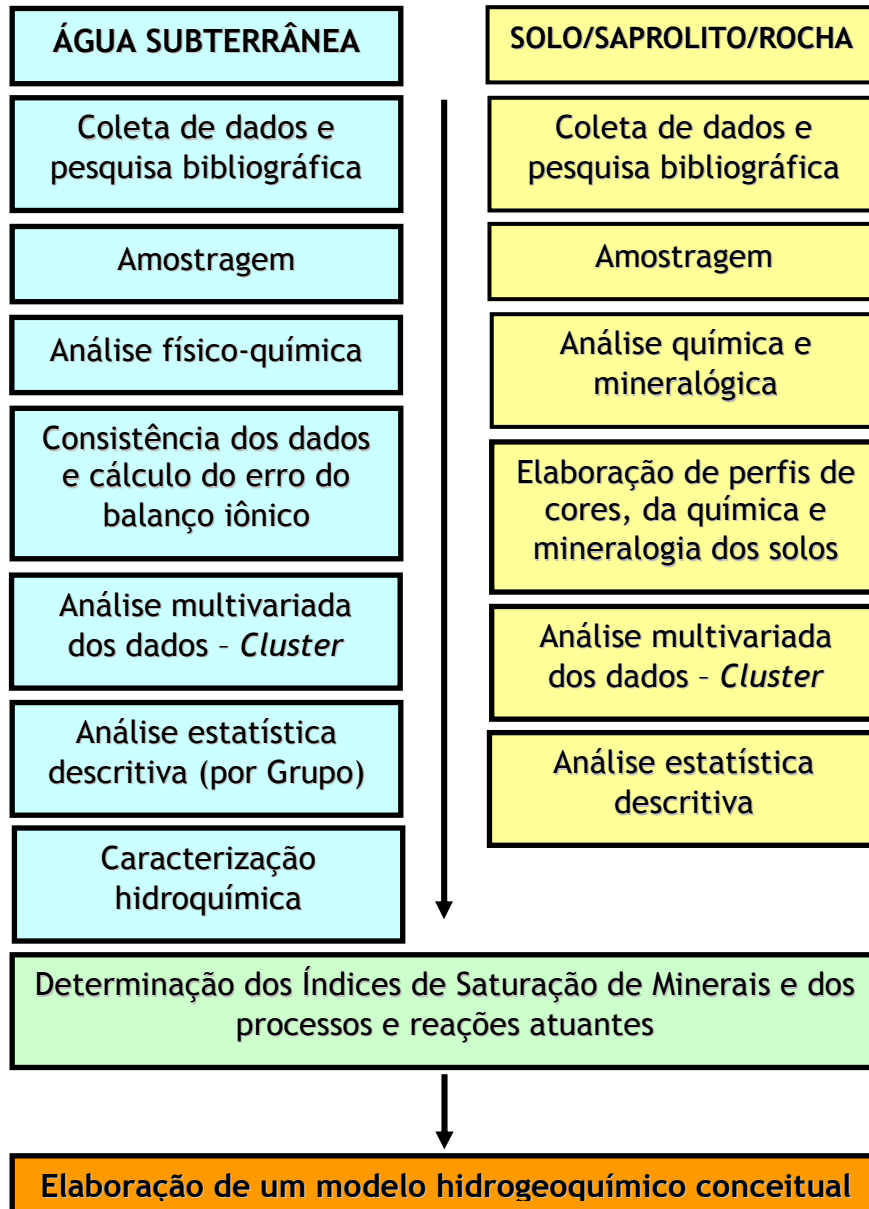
ÁGUA SUBTERRÂNEA

Coleta de dados e pesquisa bibliográfica

Amostragem

Análise físico-química

Consistência dos dados e cálculo do erro do balanço iônico

Análise multivariada dos dados – *Cluster*

Análise estatística descritiva (por Grupo)

Caracterização hidroquímica

SOLO/SAPROLITO/ROCHA

Coleta de dados e pesquisa bibliográfica

Amostragem

Análise química e mineralógica

Elaboração de perfis de cores, da química e mineralogia dos solos

Análise multivariada dos dados – *Cluster*

Análise estatística descritiva

Determinação dos Índices de Saturação de Minerais e dos processos e reações atuantes

Elaboração de um modelo hidrogeoquímico conceitual